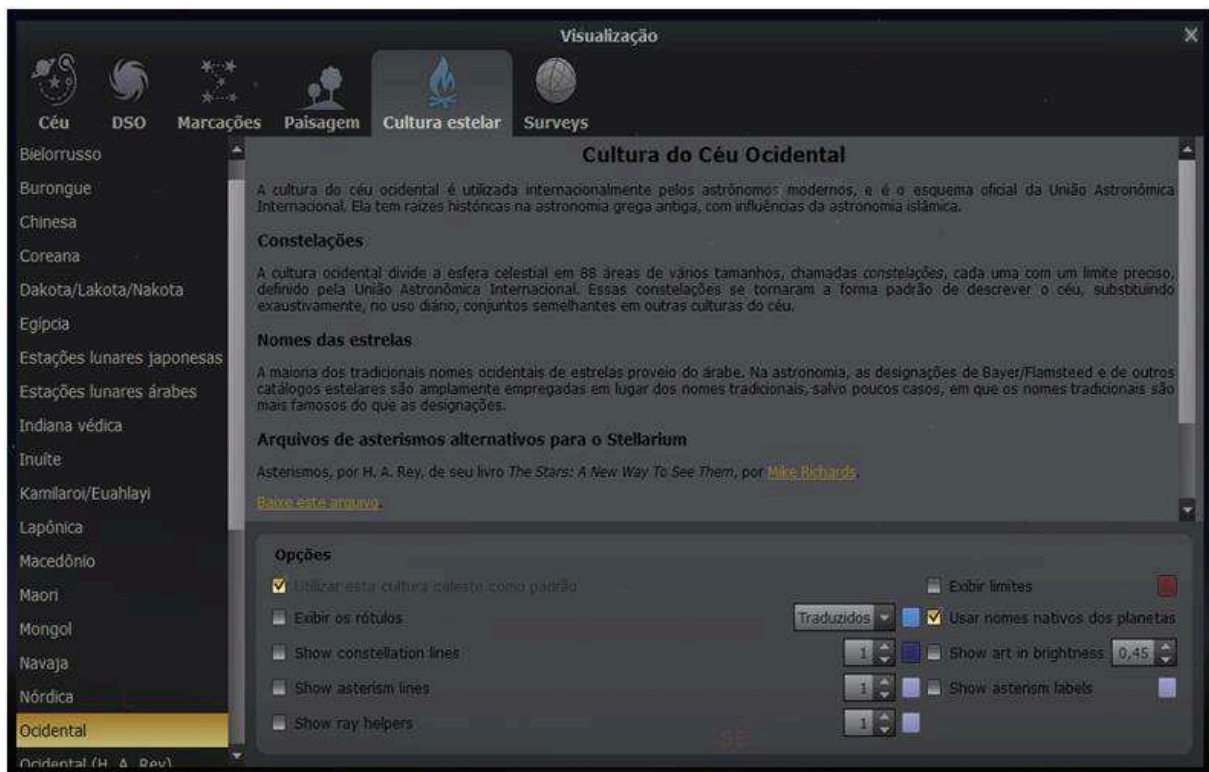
Visualização

Céu DSO Marcações Paisagem Cultura estelar Surveys

Bielorrusso
Burongue
Chinesa
Coreana
Dakota/Lakota/Nakota
Egípcia
Estações lunares japonesas
Estações lunares árabes
Indiana védica
Inuíte
Kamilaroi/Euahlayi
Lapônica
Macedônio
Maori
Mongol
Navaja
Nórdica
Ocidental
Ocidental (H. A. Rey)

Cultura do Céu Ocidental

A cultura do céu ocidental é utilizada internacionalmente pelos astrônomos modernos, e é o esquema oficial da União Astronômica Internacional. Ela tem raízes históricas na astronomia grega antiga, com influências da astronomia islâmica.

Constelações

A cultura ocidental divide a esfera celestial em 88 áreas de vários tamanhos, chamadas constelações, cada uma com um limite preciso, definido pela União Astronômica Internacional. Essas constelações se tornaram a forma padrão de descrever o céu, substituindo exaustivamente, no uso diário, conjuntos semelhantes em outras culturas do céu.

Nomes das estrelas

A maioria dos tradicionais nomes ocidentais de estrelas proveio do árabe. Na astronomia, as designações de Bayer/Flamsteed e de outros catálogos estelares são amplamente empregadas em lugar dos nomes tradicionais, salvo poucos casos, em que os nomes tradicionais são mais famosos do que as designações.

Arquivos de asterismos alternativos para o Stellarium

Asterismos, por H. A. Rey, de seu livro The Stars: A New Way To See Them, por Mike Richards.

Baixe este arquivo.

Opções

Utilizar esta cultura celeste como padrão
Exibir limites
Exibir os rótulos
Traduzidos
Usar nomes nativos dos planetas
Show constellation lines
1
Show art in brightness
0,45
Show asterism lines
1
Show asterism labels
Show ray helpers
1